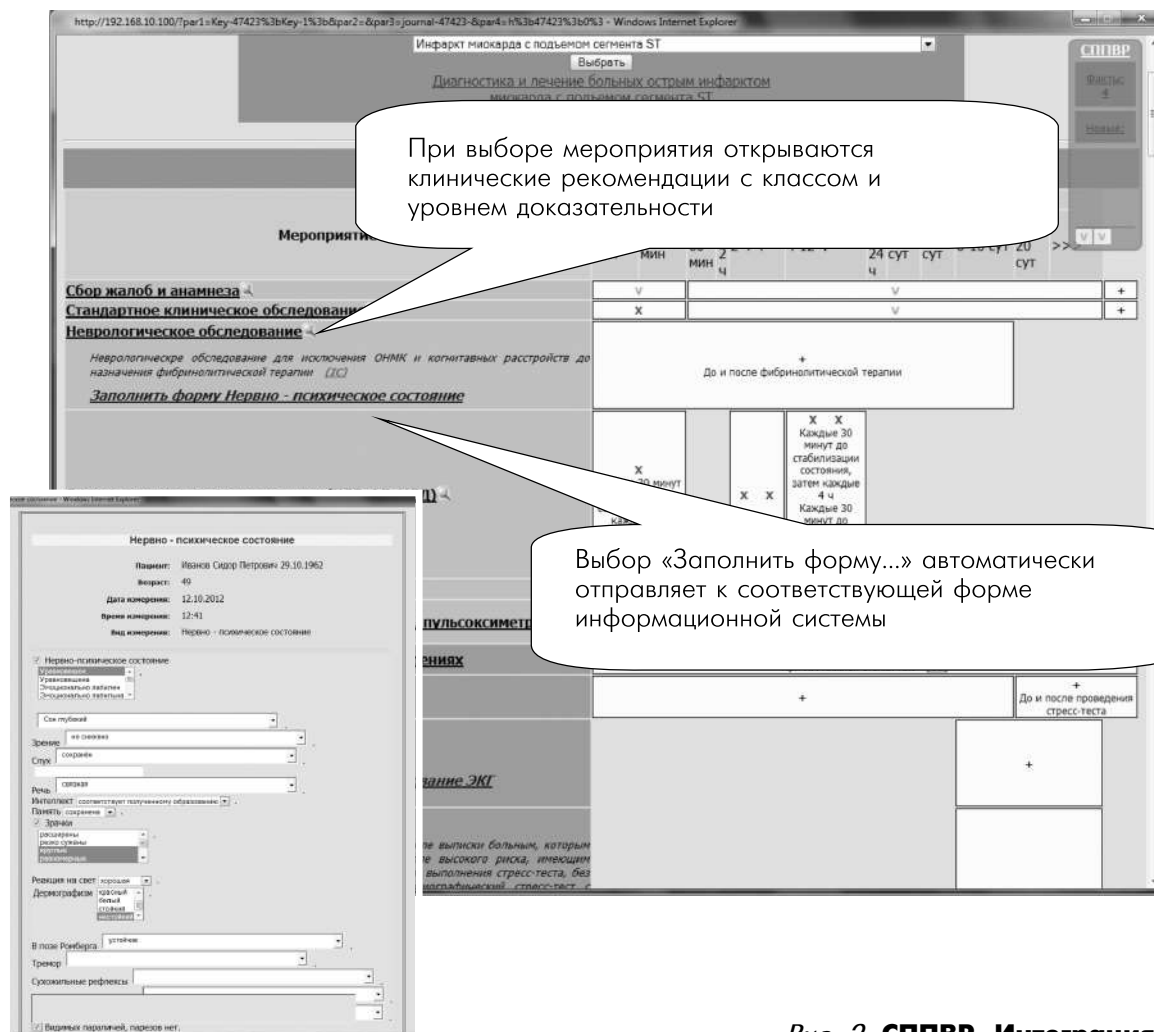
http://192.168.10.100/?par1=Key-47423%3bKey-1%3b&par2=&par3=journal-47423-&par4=h%3b47423%3b0%3 - Windows Internet Explorer

Инфаркт миокарда с подъемом сегмента ST
Выбрать
Диагностика и лечение больных острым инфарктом миокарда с подъемом сегмента ST

СППВР
Факты: 4
Новые:

При выборе мероприятия открываются клинические рекомендации с классом и уровнем доказательности

Мероприятие

мин
мин 2 ч
24 сут ч
сут
20 сут
>>

Сбор жалоб и анамнеза
Стандартное клиническое обследование
Неврологическое обследование

V V
X V

Неврологичеcкое обследование для исключения ОНМК и когнитавных расстройств до назначения фибринолитической терапии (IC)

Заполнить форму Нервно - психическое состояние

+
До и после фибринолитической терапии

X X
Каждые 30 минут до стабилизации состояния, затем каждые 4 ч
Каждые 30 минут до

X
30 минут
X X

Выбор «Заполнить форму...» автоматически отправляет к соответствующей форме информационной системы

пульсоксиметр
ениях

+
+
До и после проведения стресс-теста

вание ЭКГ

+

ие выписки больным, которым е высокого риска, имеющим выполнения стресс-теста, без

Нервно - психическое состояние
Пациент: Иванов Сидор Петрович 29.10.1962
Возраст: 49
Дата измерения: 12.10.2012
Время измерения: 12:41
Вид измерения: Нервно - психическое состояние

Нервно-психическое состояние
Уравновешенность
Уравновешена
Эмоционально лабилен
Эмоционально лабильна

Сон глубокий
Зрение не снижено
Слух сохранён
Речь связная
Интеллект соответствует полученному образованию
Память сохранена
Зрачки
расширены
резко сужены
круглые
равномерные
Реакция на свет хорошая
Дермографизм красный
белый
стойкий
нестойкий
В позе Ромберга устойчив
Тремор
Сухожильные рефлексы
Видимых параличей, парезов нет.

Рис. 2. СППВР. Интеграция